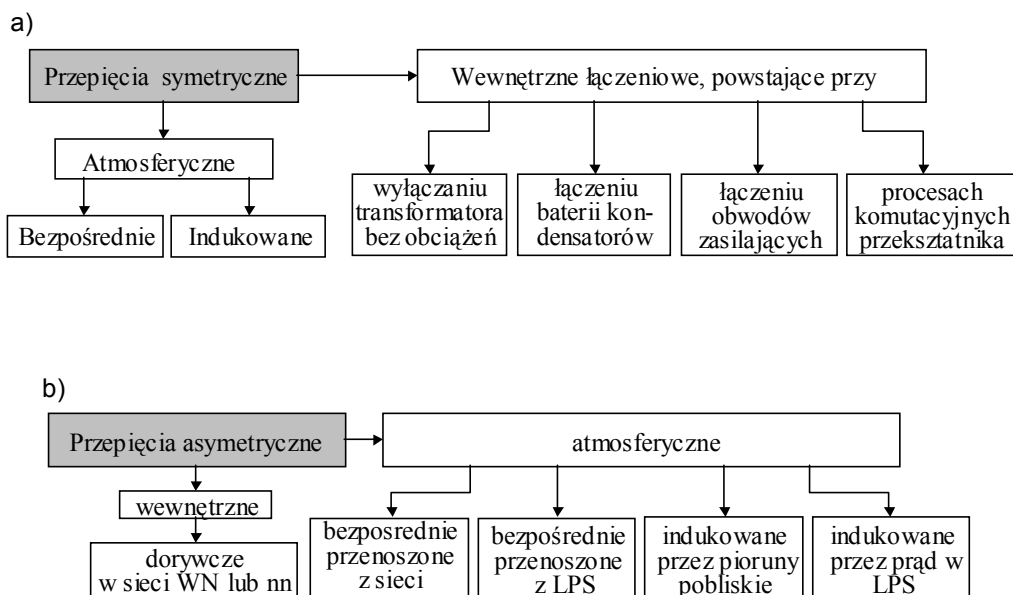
a)

Przepięcia symetryczne

Wewnętrzne łączeniowe, powstające przy

Atmosferyczne

wyłączaniu transformatora bez obciążeń

łączeniu baterii kondensatorów

łączeniu obwodów zasilających

procesach komutacyjnych przekształtnika

Bezpośrednie

Indukowane

b)

Przepięcia asymetryczne

atmosferyczne

wewnętrzne

bezposrednie przenoszone z sieci

bezpośrednie przenoszone z LPS

indukowane przez pioruny pobliskie

indukowane przez prąd w LPS

dorywcze w sieci WN lub nn